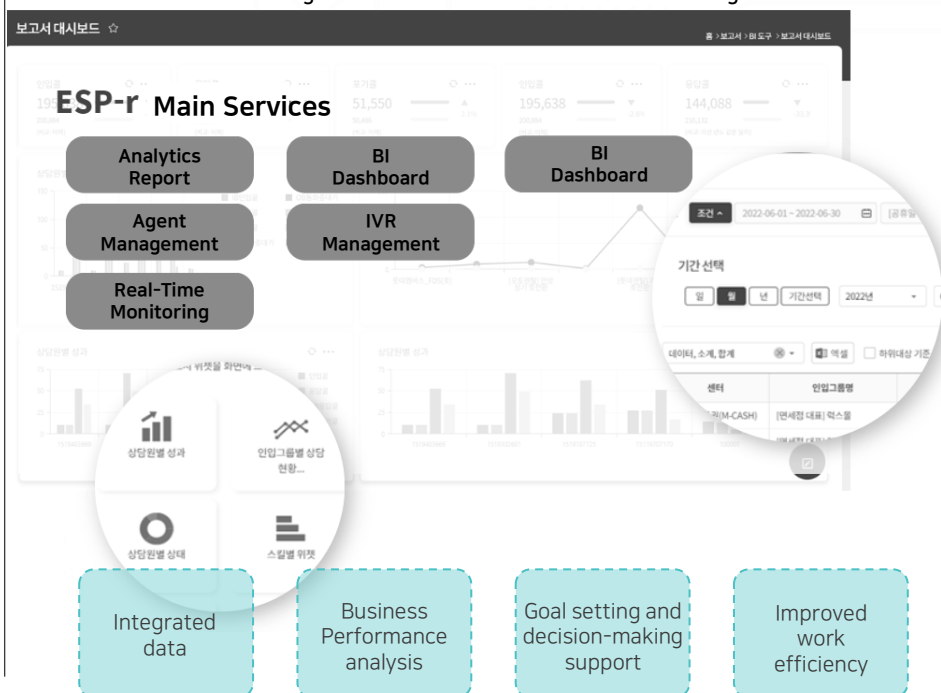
보고서 대시보드 ☆

홈 > 보고서 > BI 도구 > 보고서 대시보드

ESP-r Main Services

Analytics Report

BI Dashboard

BI Dashboard

Agent Management

IVR Management

Real-Time Monitoring

조건 ^ 2022-06-01 ~ 2022-06-30

기간 선택

일 월 년 기간선택 2022년

데이터, 소계, 합계 엑셀 하위대상 기준

센터 인입그룹명

[면세점 대표] 럭스몰

상담원별 성과

인입그룹별 상담 현황...

상담원별 상태

스킬별 위젯

Integrated data

Business Performance analysis

Goal setting and decision-making support

Improved work efficiency